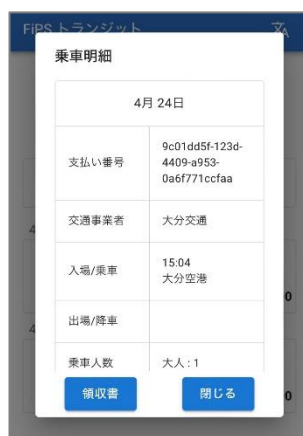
FiPS トランジット

乗車明細

4月 24日

| | |
|---|---|
| 支払い番号 | 9c01dd5f-123d-4409-a953-0a6f771ccfaa |
| 交通事業者 | 大分交通 |
| 入場/乗車 | 15:04 大分空港 |
| 出場/降車 | |
| 乗車人数 | 大人：1 |

領収書

閉じる